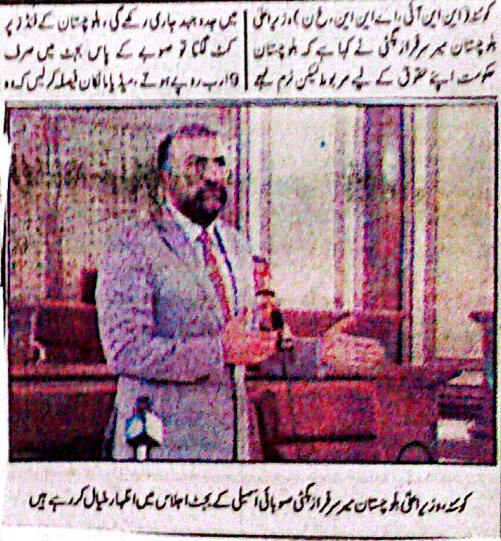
کوئٹہ (این این آئی+اے پی پی+آن لائن) وزیراعلیٰ بلوچستان میر سرفراز بگٹی نے کہا ہے کہ بلوچستان حکومت اپنے حقوق کے لیے سرمو لیکن نرم لہجے

میں جدوجہد جاری رکھے گی، بلوچستان کے فنڈ ز کٹ گئے تو صوبے کے پاس بجٹ میں صرف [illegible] ارب روپے ہوتے، میڈیا پارلیمان فیصلہ کرے کس کے

کوئٹہ: وزیراعلیٰ بلوچستان میر سرفراز بگٹی صوبائی اسمبلی کے بجٹ اجلاس میں اظہار خیال کر رہے ہیں